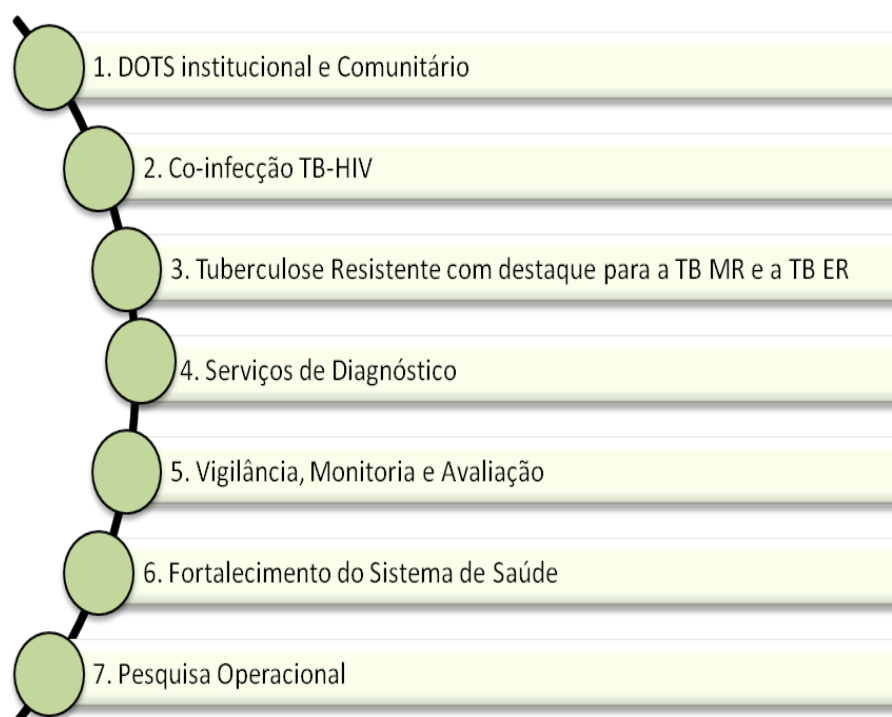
1. DOTS institucional e Comunitário

2. Co-infecção TB-HIV

3. Tuberculose Resistente com destaque para a TB MR e a TB ER

4. Serviços de Diagnóstico

5. Vigilância, Monitoria e Avaliação

6. Fortalecimento do Sistema de Saúde

7. Pesquisa Operacional